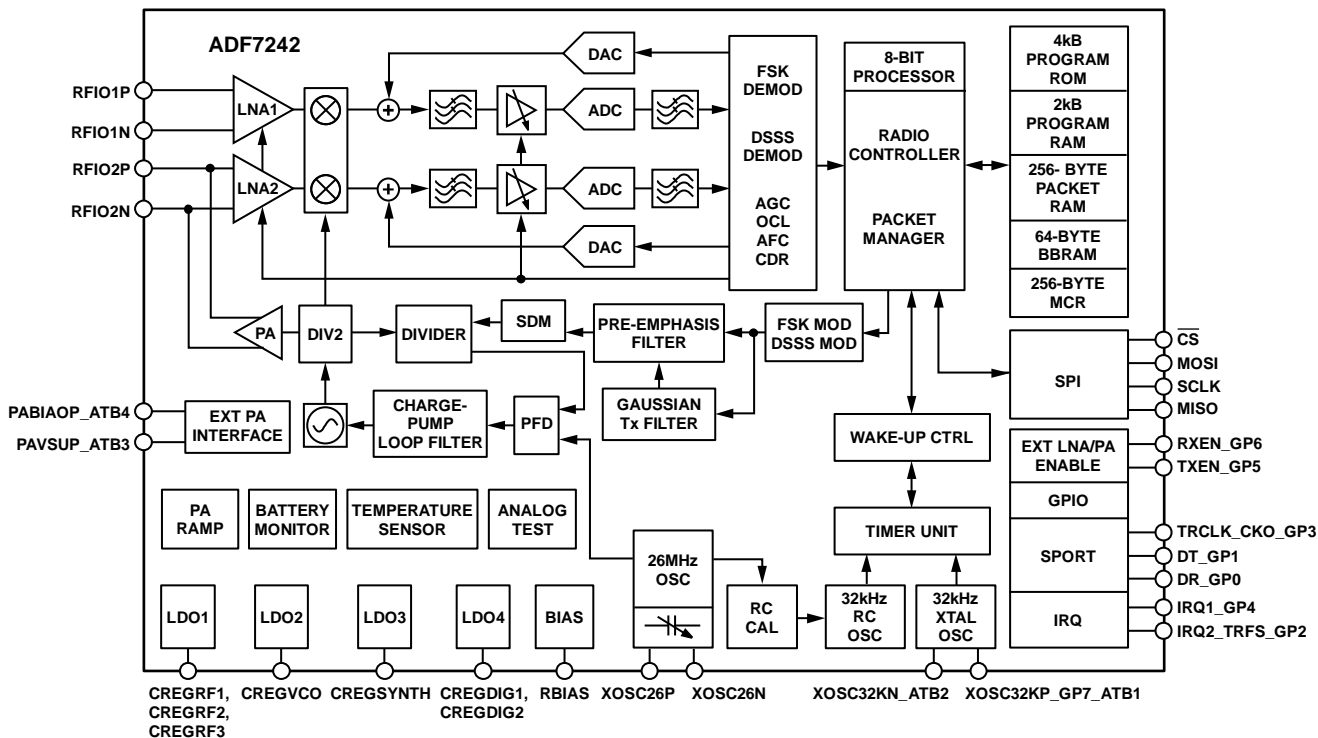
ADF7242

RFIO1P
RFIO1N
RFIO2P
RFIO2N

LNA1
LNA2

DAC
ADC
ADC
DAC

FSK DEMOD
DSSS DEMOD
AGC
OCL
AFC
CDR

8-BIT PROCESSOR
RADIO CONTROLLER
PACKET MANAGER

4kB PROGRAM ROM
2kB PROGRAM RAM
256- BYTE PACKET RAM
64-BYTE BBRAM
256-BYTE MCR

PA
DIV2
DIVIDER
SDM
PRE-EMPHASIS FILTER
FSK MOD DSSS MOD

$\overline{CS}$
MOSI
SCLK
MISO
SPI

PABIAOP_ATB4
PAVSUP_ATB3
EXT PA INTERFACE
CHARGE-PUMP LOOP FILTER
PFD
GAUSSIAN Tx FILTER
WAKE-UP CTRL

EXT LNA/PA ENABLE
RXEN_GP6
TXEN_GP5
GPIO

PA RAMP
BATTERY MONITOR
TEMPERATURE SENSOR
ANALOG TEST

TIMER UNIT
SPORT
TRCLK_CKO_GP3
DT_GP1
DR_GP0

26MHz OSC
RC CAL
32kHz RC OSC
32kHz XTAL OSC
IRQ
IRQ1_GP4
IRQ2_TRFS_GP2

LDO1
LDO2
LDO3
LDO4
BIAS

CREGRF1, CREGRF2, CREGRF3
CREGVCO
CREGSYNTH
CREGDIG1, CREGDIG2
RBIAS
XOSC26P
XOSC26N
XOSC32KN_ATB2
XOSC32KP_GP7_ATB1